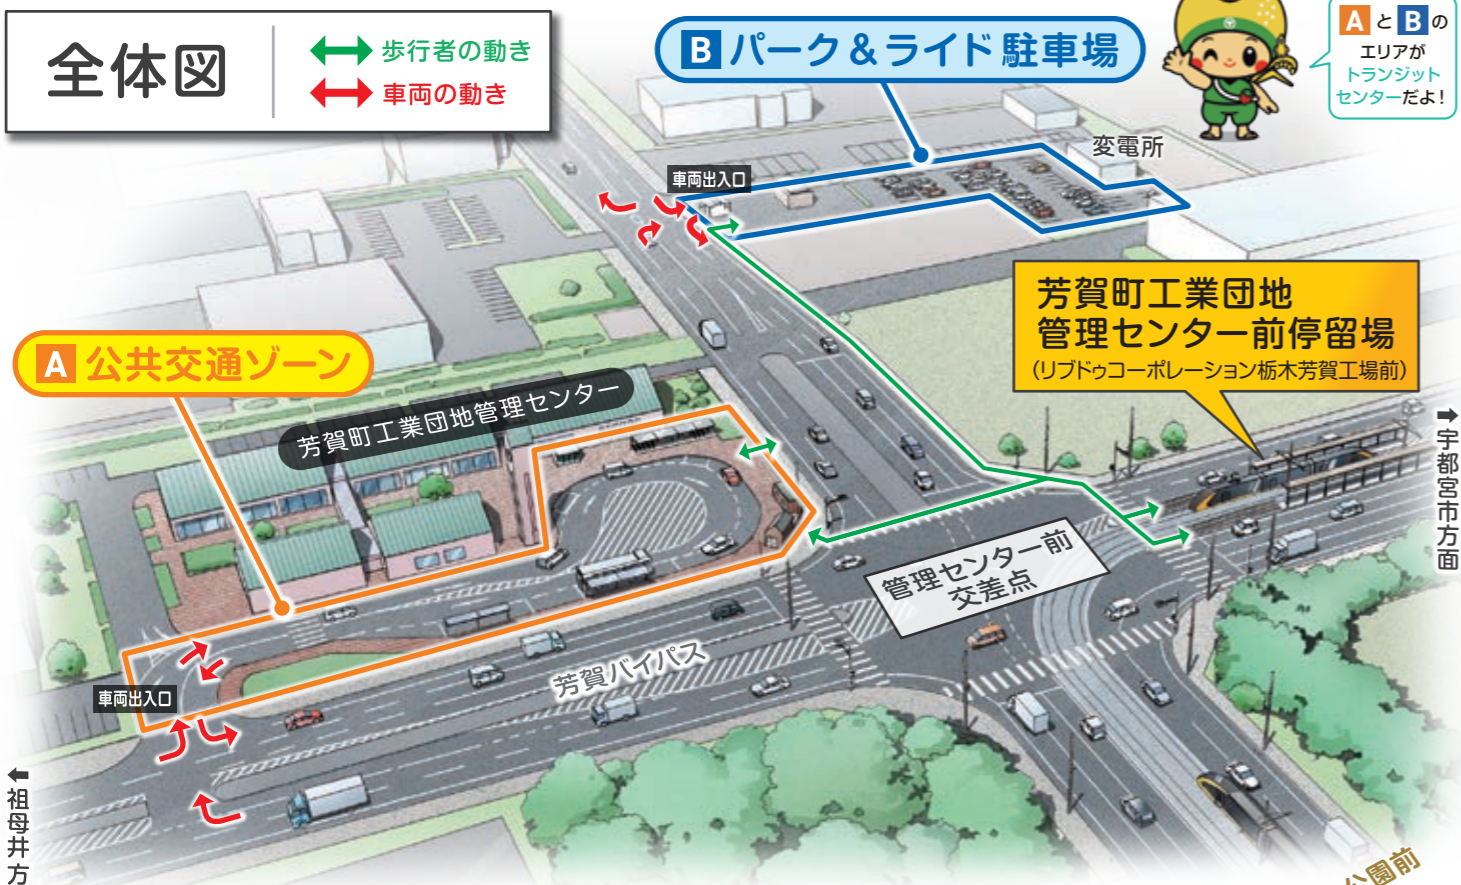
全体図

歩行者の動き
車両の動き

B パーク＆ライド駐車場

A と B の エリアが トランジット センターだよ！

変電所

車両出入口

芳賀町工業団地
管理センター前停留場
（リブドゥコーポレーション栃木芳賀工場前）

A 公共交通ゾーン

芳賀町工業団地管理センター

→宇都宮市方面

管理センター前
交差点

車両出入口

芳賀バイパス

←祖母井方

公園前